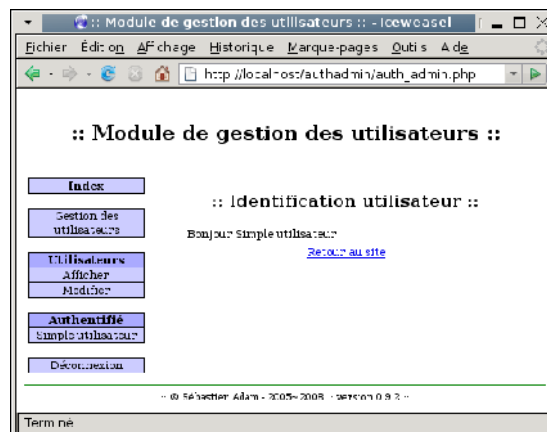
:: Module de gestion des utilisateurs :: - Iceweasel

Fichier Édition Affichage Historique Marque-pages Outils Aide

http://localhost/authadmin/auth_admin.php

:: Module de gestion des utilisateurs ::

Index

Gestion des utilisateurs

Utilisateurs
Afficher
Modifier

Authentifié
Simple utilisateur

Déconnexion

:: Identification utilisateur ::

Bonjour Simple utilisateur

Retour au site

-- © Sébastien Adam - 2005-2008 - version 0.9.3 --

Terminé